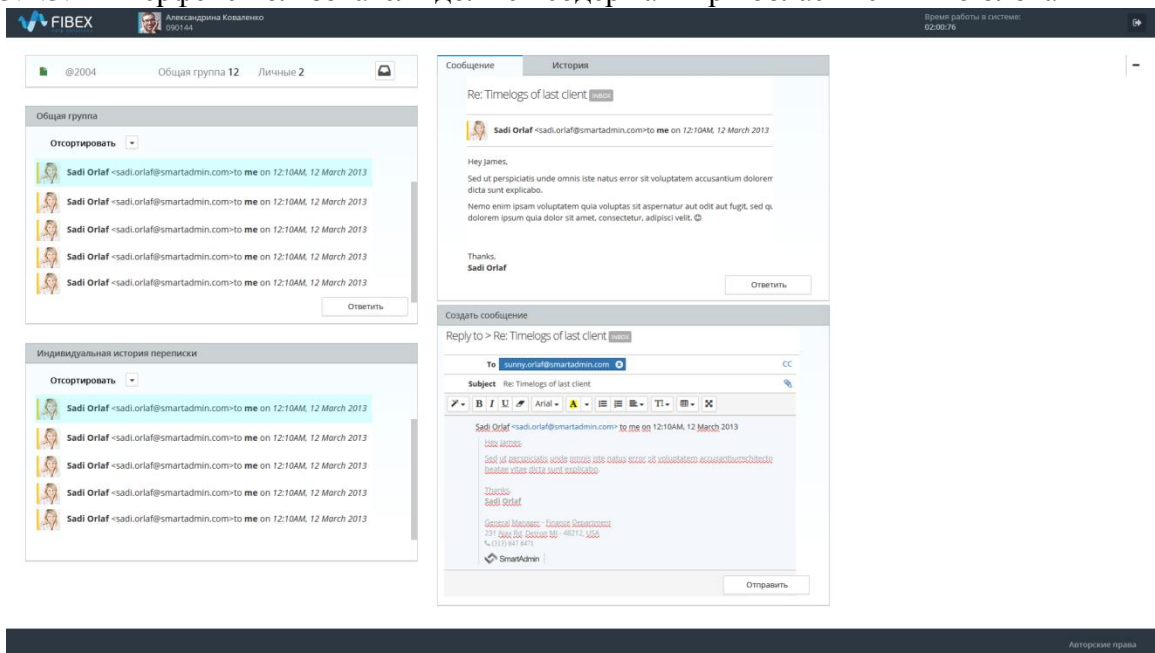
FIBEX
Александрина Коваленко
090144

Время работы в системе:
02:00:76

@2004 Общая группа 12 Личные 2

Общая группа

Отсортировать

Sadi Orlaf <sadi.orlaf@smartadmin.com>to me on 12:10AM, 12 March 2013

Sadi Orlaf <sadi.orlaf@smartadmin.com>to me on 12:10AM, 12 March 2013

Sadi Orlaf <sadi.orlaf@smartadmin.com>to me on 12:10AM, 12 March 2013

Sadi Orlaf <sadi.orlaf@smartadmin.com>to me on 12:10AM, 12 March 2013

Sadi Orlaf <sadi.orlaf@smartadmin.com>to me on 12:10AM, 12 March 2013

Ответить

Индивидуальная история переписки

Отсортировать

Sadi Orlaf <sadi.orlaf@smartadmin.com>to me on 12:10AM, 12 March 2013

Sadi Orlaf <sadi.orlaf@smartadmin.com>to me on 12:10AM, 12 March 2013

Sadi Orlaf <sadi.orlaf@smartadmin.com>to me on 12:10AM, 12 March 2013

Sadi Orlaf <sadi.orlaf@smartadmin.com>to me on 12:10AM, 12 March 2013

Sadi Orlaf <sadi.orlaf@smartadmin.com>to me on 12:10AM, 12 March 2013

Сообщение История

Re: Timelogs of last client INBOX

Sadi Orlaf <sadi.orlaf@smartadmin.com>to me on 12:10AM, 12 March 2013

Hey James,

Sed ut perspiciatis unde omnis iste natus error sit voluptatem accusantium dolorem dicta sunt explicabo.

Nemo enim ipsam voluptatem quia voluptas sit aspernatur aut odit aut fugit, sed qu dolorem ipsum quia dolor sit amet, consectetur, adipisci velit. ☺

Thanks,
Sadi Orlaf

Ответить

Создать сообщение

Reply to > Re: Timelogs of last client INBOX

To sunny.orlaf@smartadmin.com CC

Subject Re: Timelogs of last client

Arial

Sadi Orlaf <sadi.orlaf@smartadmin.com> to me on 12:10AM, 12 March 2013

Hey James,

Sed ut perspiciatis unde omnis iste natus error sit voluptatem accusantiumrchitecto beatae vitae dicta sunt explicabo.

Thanks,
Sadi Orlaf

General Manager - Finance Department
231 Ajax Rd, Detroit MI - 48212, USA
(313) 647 6471

SmartAdmin

Отправить

Авторские права